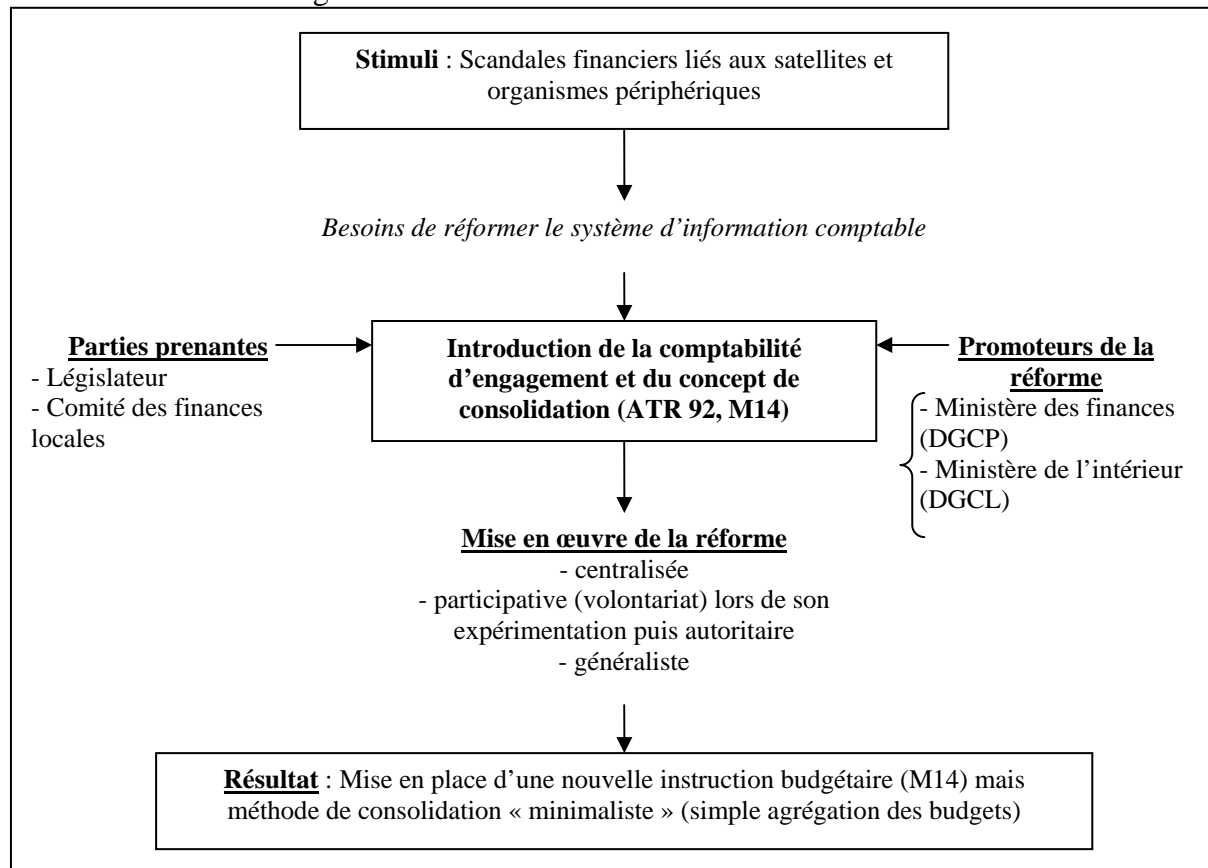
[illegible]

**Stimuli** : Scandales financiers liés aux satellites et organismes périphériques

*Besoins de réformer le système d'information comptable*

**Parties prenantes**
- Législateur
- Comité des finances locales

**Introduction de la comptabilité d'engagement et du concept de consolidation (ATR 92, M14)**

**Promoteurs de la réforme**
- Ministère des finances (DGCP)
- Ministère de l'intérieur (DGCL)

**Mise en œuvre de la réforme**
- centralisée
- participative (volontariat) lors de son expérimentation puis autoritaire
- généraliste

**Résultat** : Mise en place d'une nouvelle instruction budgétaire (M14) mais méthode de consolidation « minimaliste » (simple agrégation des budgets)